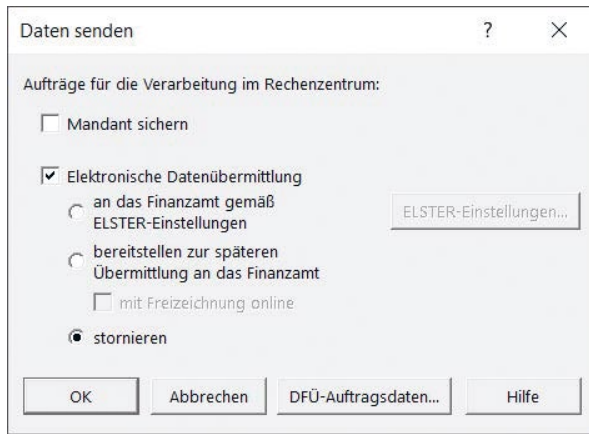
Daten senden

?

×

Aufträge für die Verarbeitung im Rechenzentrum:

Mandant sichern

Elektronische Datenübermittlung

an das Finanzamt gemäß ELSTER-Einstellungen

ELSTER-Einstellungen...

bereitstellen zur späteren Übermittlung an das Finanzamt

mit Freizeichnung online

stornieren

OK

Abbrechen

DFÜ-Auftragsdaten...

Hilfe